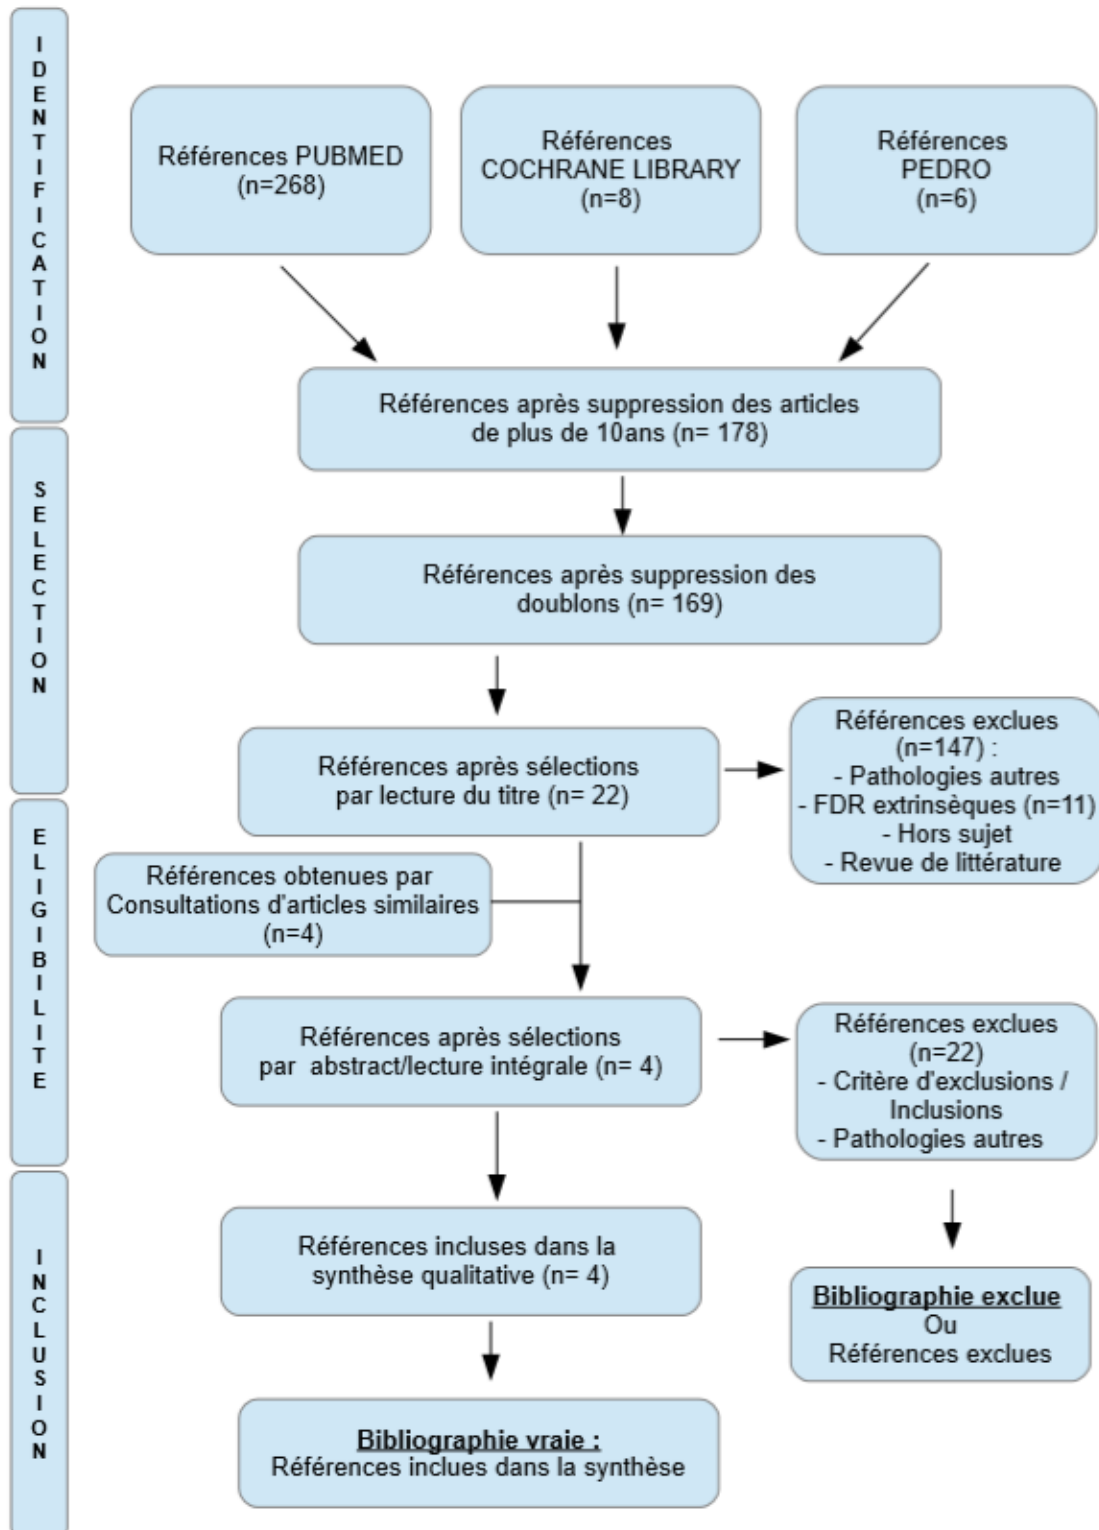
IDENTIFICATION

Références PUBMED (n=268)

Références COCHRANE LIBRARY (n=8)

Références PEDRO (n=6)

Références après suppression des articles de plus de 10ans (n= 178)

SELECTION

Références après suppression des doublons (n= 169)

Références après sélections par lecture du titre (n= 22)

Références exclues (n=147) :
- Pathologies autres
- FDR extrinsèques (n=11)
- Hors sujet
- Revue de littérature

ELIGIBILITE

Références obtenues par Consultations d'articles similaires (n=4)

Références après sélections par abstract/lecture intégrale (n= 4)

Références exclues (n=22)
- Critère d'exclusions / Inclusions
- Pathologies autres

INCLUSION

Références incluses dans la synthèse qualitative (n= 4)

Bibliographie exclue
Ou
Références exclues

Bibliographie vraie :
Références incluses dans la synthèse